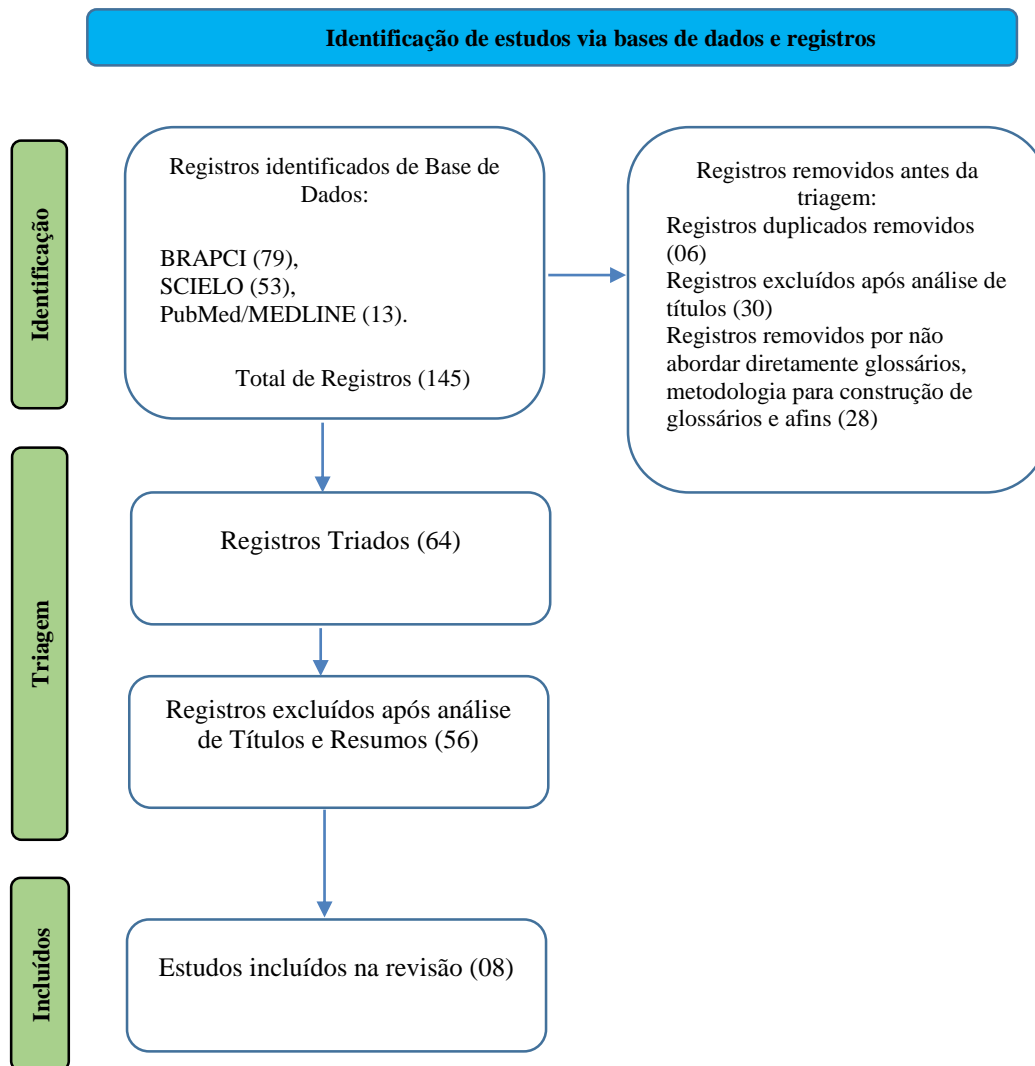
Identificação de estudos via bases de dados e registros

Identificação

Registros identificados de Base de Dados:

BRAPCI (79),
SCIELO (53),
PubMed/MEDLINE (13).

Total de Registros (145)

Registros removidos antes da triagem:
Registros duplicados removidos (06)
Registros excluídos após análise de títulos (30)
Registros removidos por não abordar diretamente glossários, metodologia para construção de glossários e afins (28)

Triagem

Registros Triados (64)

Registros excluídos após análise de Títulos e Resumos (56)

Incluídos

Estudos incluídos na revisão (08)